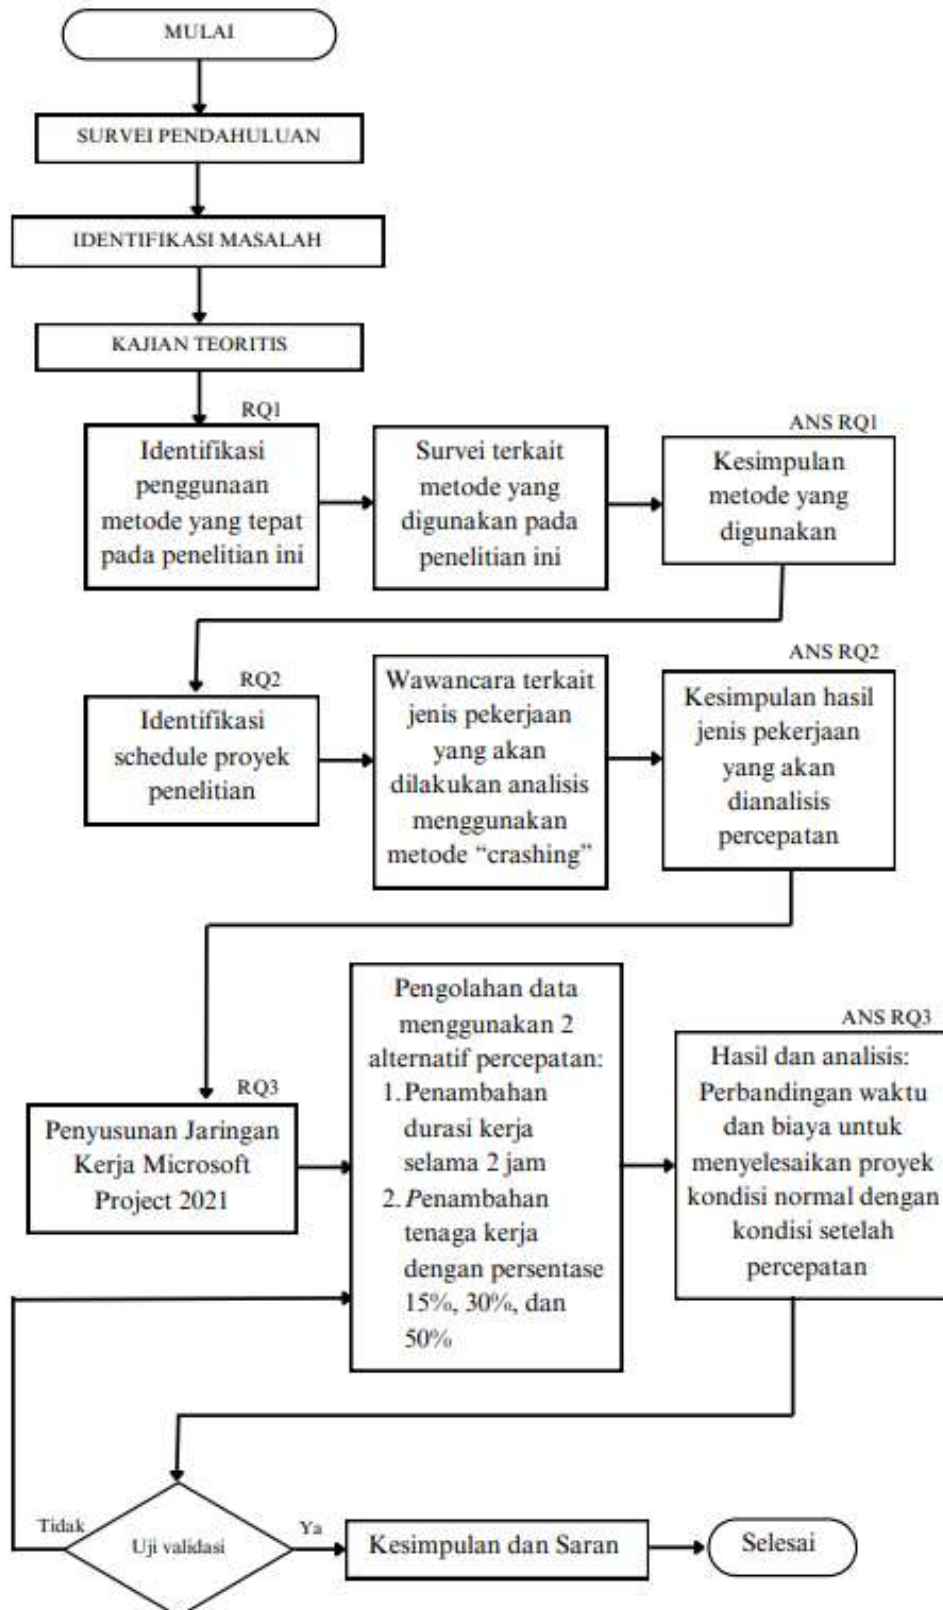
MULAI

SURVEI PENDAHULUAN

IDENTIFIKASI MASALAH

KAJIAN TEORITIS

RQ1

Identifikasi penggunaan metode yang tepat pada penelitian ini

Survei terkait metode yang digunakan pada penelitian ini

ANS RQ1

Kesimpulan metode yang digunakan

RQ2

Identifikasi schedule proyek penelitian

Wawancara terkait jenis pekerjaan yang akan dilakukan analisis menggunakan metode "crashing"

ANS RQ2

Kesimpulan hasil jenis pekerjaan yang akan dianalisis percepatan

RQ3

Penyusunan Jaringan Kerja Microsoft Project 2021

Pengolahan data menggunakan 2 alternatif percepatan:
1. Penambahan durasi kerja selama 2 jam
2. Penambahan tenaga kerja dengan persentase 15%, 30%, dan 50%

ANS RQ3

Hasil dan analisis: Perbandingan waktu dan biaya untuk menyelesaikan proyek kondisi normal dengan kondisi setelah percepatan

Tidak

Uji validasi

Ya

Kesimpulan dan Saran

Selesai